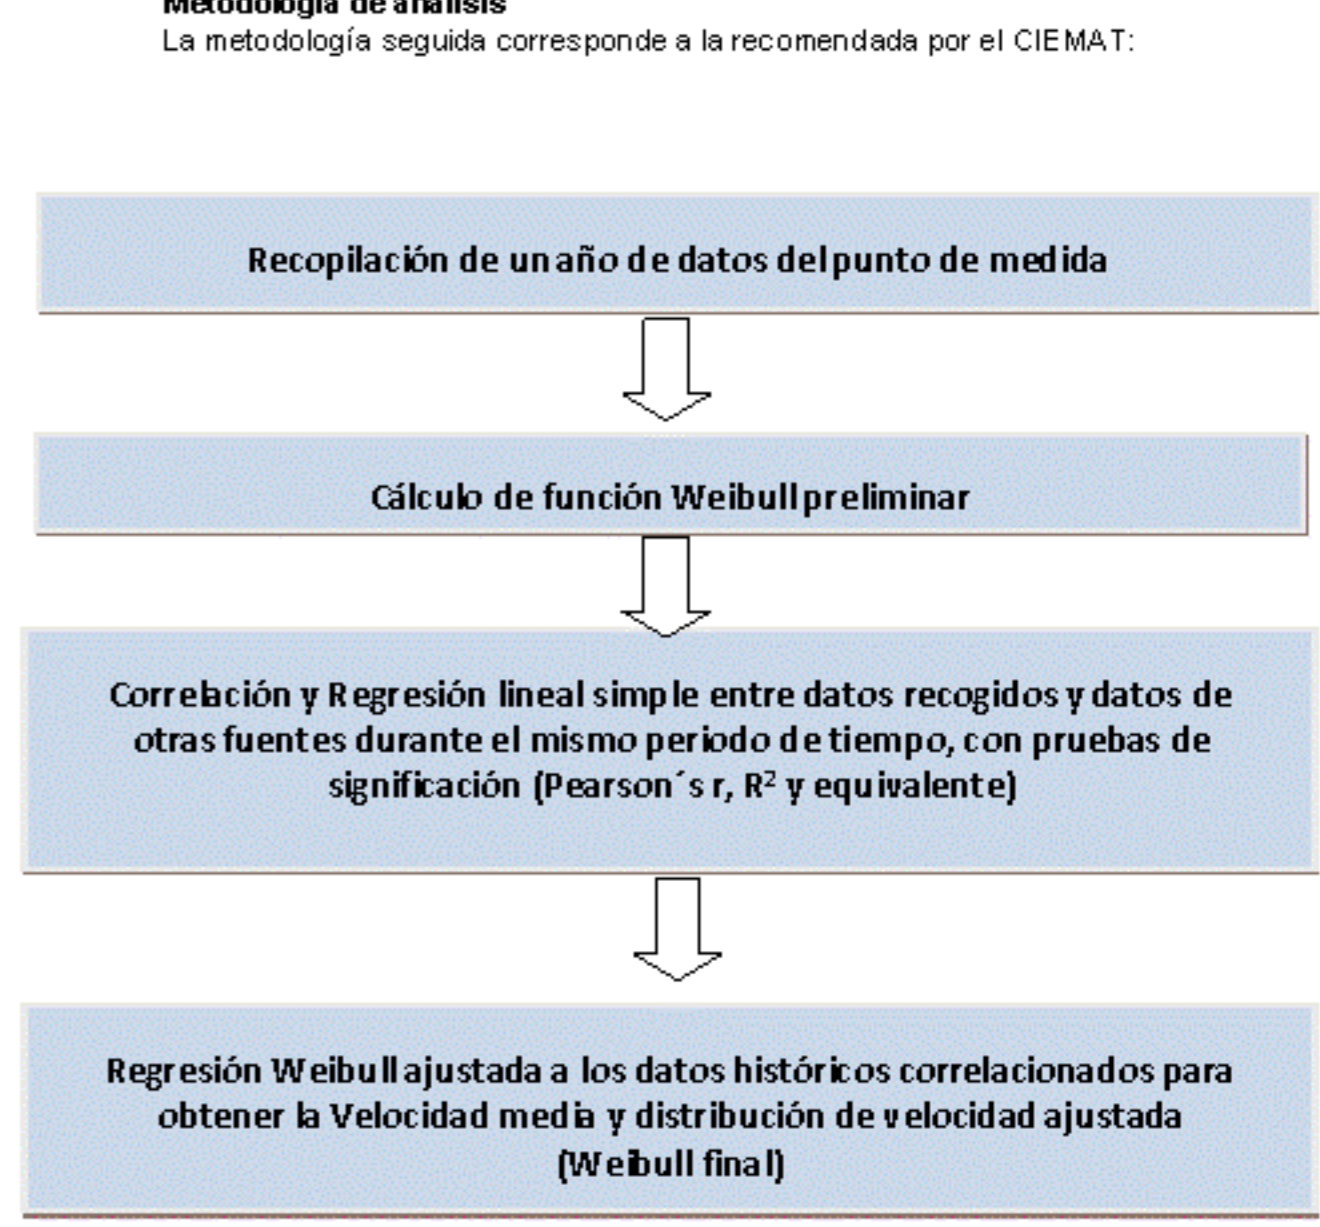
Metodología de análisis
La metodología seguida corresponde a la recomendada por el CIEMAT:

Recopilación de un año de datos del punto de medida

Cálculo de función Weibull preliminar

Correlación y Regresión lineal simple entre datos recogidos y datos de otras fuentes durante el mismo periodo de tiempo, con pruebas de significación (Pearson´s r, $R^2$ y equivalente)

Regresión Weibull ajustada a los datos históricos correlacionados para obtener la Velocidad media y distribución de velocidad ajustada (Weibull final)